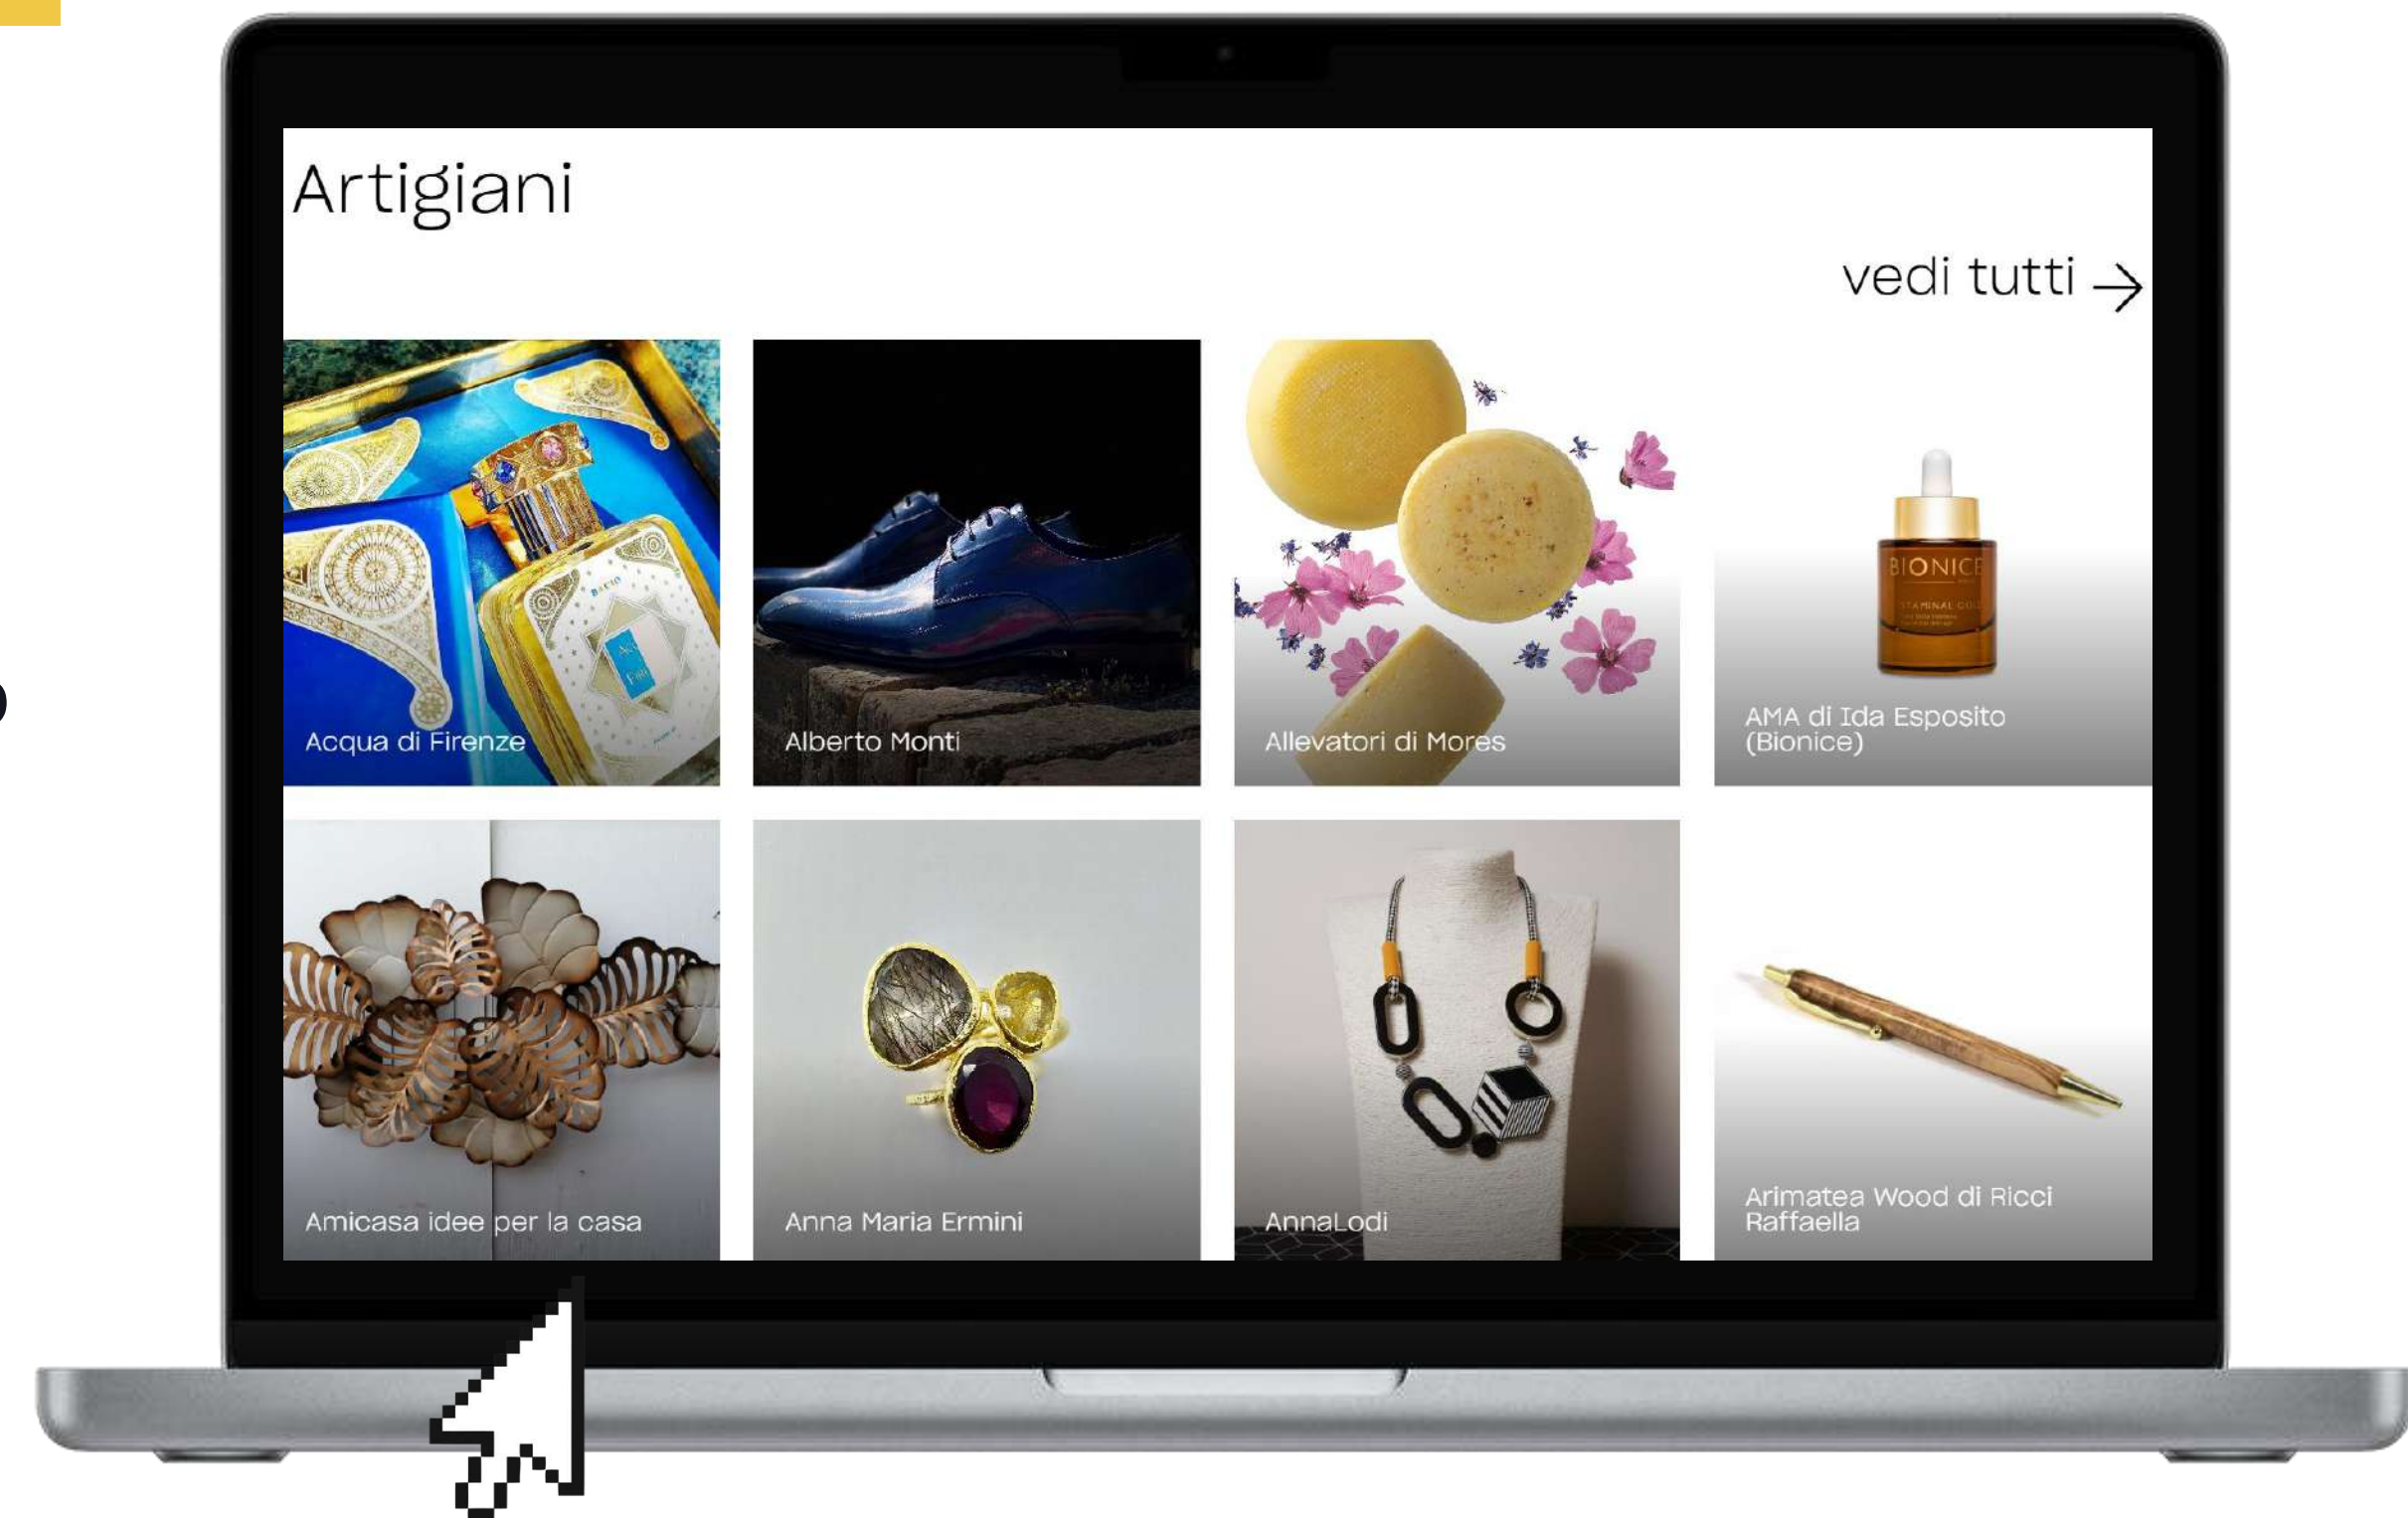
Artigiani

vedi tutti →

Acqua di Firenze

Alberto Monti

Allevatori di Mores

BIONICE

AMA di Ida Esposito (Bionice)

Amicasa idee per la casa

Anna Maria Ermini

AnnaLodi

Arimatea Wood di Ricci Raffaella